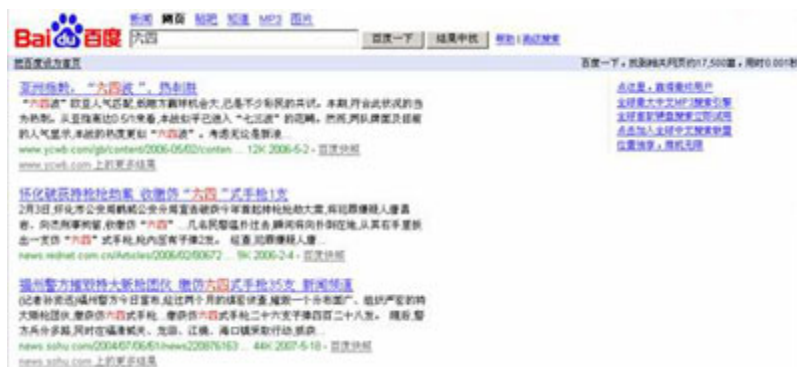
Bai百度

新闻 网页 贴吧 知道 MP3 图片

六四

百度一下 结果中找 帮助 | 高级搜索

把百度设为首页

百度一下，找到相关网页约17,500篇，用时0.001秒

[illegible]"六四式"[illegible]

"六四式"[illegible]

www.ycwb.com/gb/content/2006-05/02/conten... 12K 2006-5-2 - 百度快照

www.ycwb.com 上的更多结果

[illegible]"六四"式手枪1支

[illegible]"六四"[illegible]

news.xinhuanet.com/.../2006-02/02/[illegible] 9K 2006-2-4 - 百度快照

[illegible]"六四"式手枪35支 新闻频道

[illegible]

news.sohu.com/20040/07/06/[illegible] 44K 2007-5-18 - 百度快照

news.sohu.com 上的更多结果

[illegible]